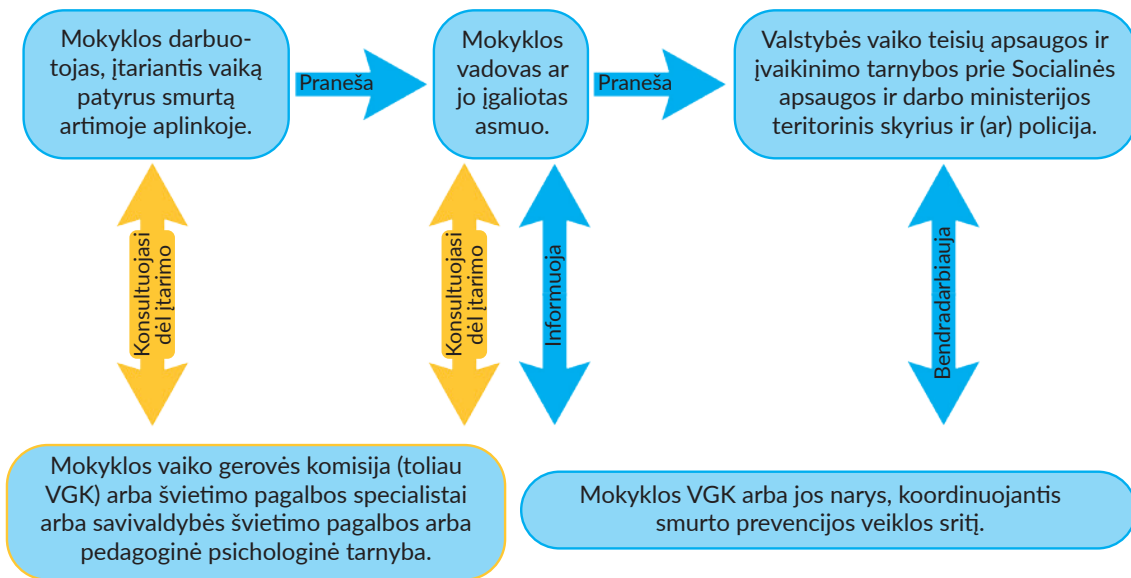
Mokyklos darbuotojas, įtariantis vaiką patyrus smurtą artimoje aplinkoje.

Praneša

Mokyklos vadovas ar jo įgaliotas asmuo.

Praneša

Valstybės vaiko teisių apsaugos ir įvaikinimo tarnybos prie Socialinės apsaugos ir darbo ministerijos teritorinis skyrius ir (ar) policija.

Konsultuojasi dėl įtarimo

Konsultuojasi dėl įtarimo

Informuoja

Bendradarbiauja

Mokyklos vaiko gerovės komisija (toliau VGK) arba švietimo pagalbos specialistai arba savivaldybės švietimo pagalbos arba pedagoginė psichologinė tarnyba.

Mokyklos VGK arba jos narys, koordinuojantis smurto prevencijos veiklos sritį.